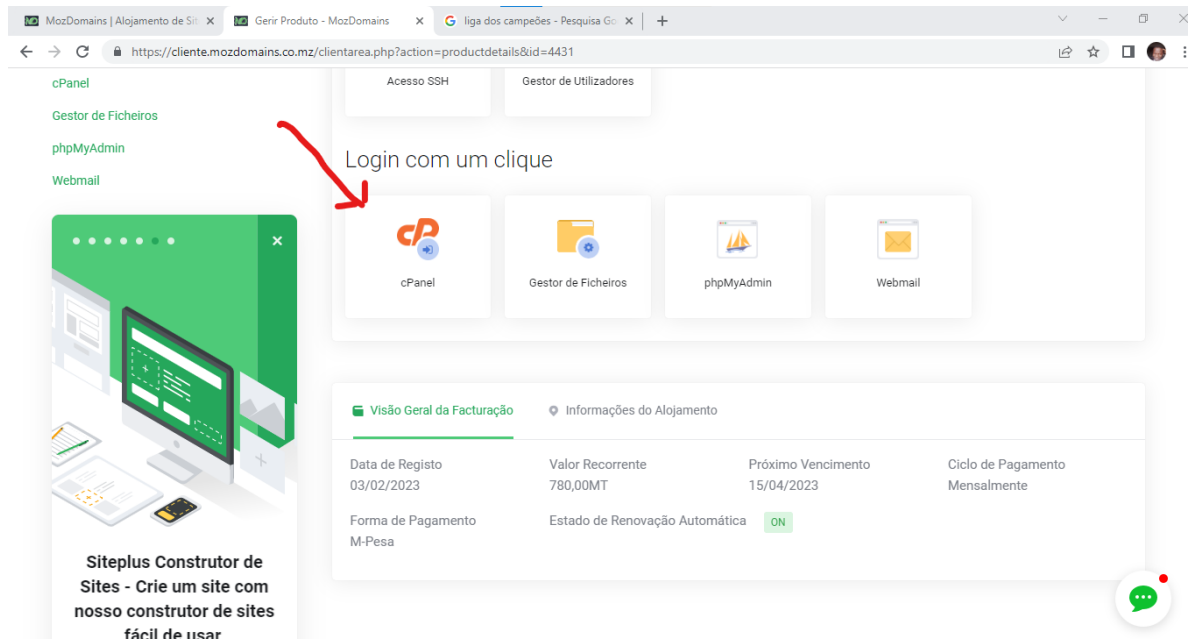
MozDomains | Alojamento de Sit ✕
Gerir Produto - MozDomains ✕
liga dos campeões - Pesquisa Go ✕
+

https://cliente.mozdomains.co.mz/clientarea.php?action=productdetails&id=4431

cPanel
Gestor de Ficheiros
phpMyAdmin
Webmail

Acesso SSH
Gestor de Utilizadores

Login com um clique

cPanel
Gestor de Ficheiros
phpMyAdmin
Webmail

Siteplus Construtor de Sites - Crie um site com nosso construtor de sites fácil de usar

Visão Geral da Facturação
Informações do Alojamento

Data de Registo
03/02/2023
Valor Recorrente
780,00MT
Próximo Vencimento
15/04/2023
Ciclo de Pagamento
Mensalmente
Forma de Pagamento
M-Pesa
Estado de Renovação Automática
ON